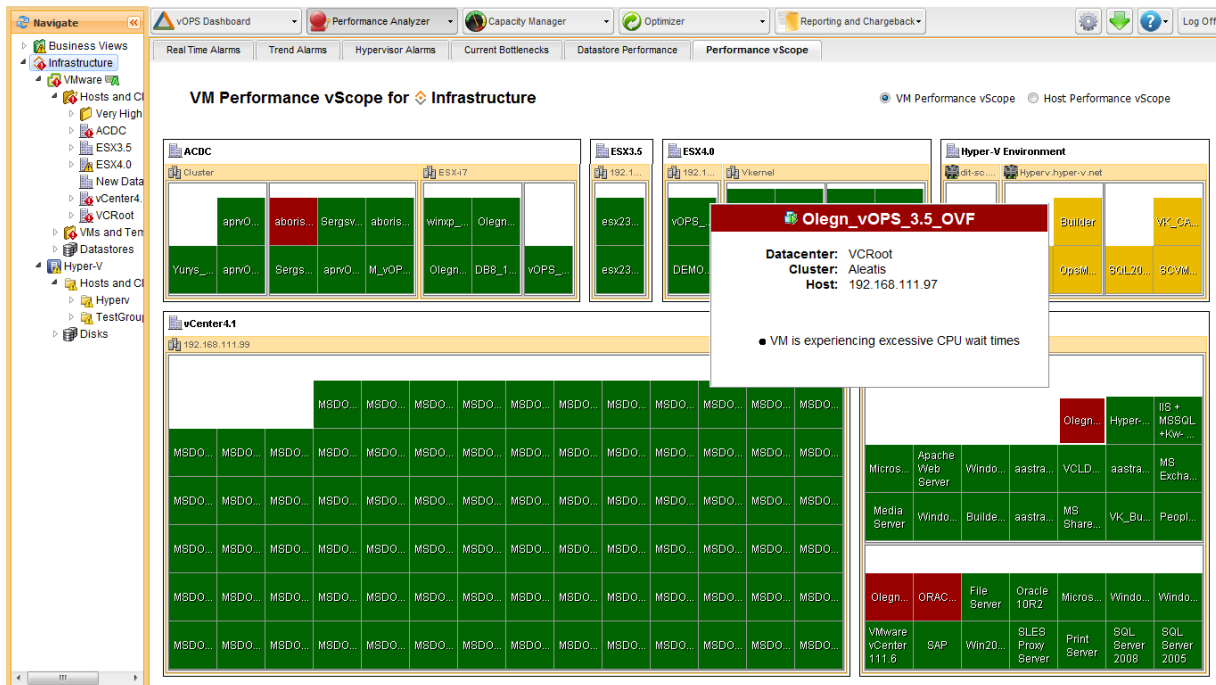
Navigate

Business Views
Infrastructure
VMware
Hosts and Cl
Very High
ACDC
ESX3.5
ESX4.0
New Data
vCenter4.
VCRoot
VMs and Ten
Datastores
Hyper-V
Hosts and Cl
Hyperv
TestGroup
Disks

vOPS Dashboard | Performance Analyzer | Capacity Manager | Optimizer | Reporting and Chargeback | Log Off

Real Time Alarms | Trend Alarms | Hypervisor Alarms | Current Bottlenecks | Datastore Performance | Performance vScope

VM Performance vScope for Infrastructure

VM Performance vScope   Host Performance vScope

ACDC
Cluster
aprvO... aboris... Sergsv... aboris...
Yurys_... aprvO... Sergs... aprvO... M_vOP...
ESX-i7
winxp_... Olegn...
Olegn... DB8_1... vOPS_...

ESX3.5
192.1...
esx23...
esx23...

ESX4.0
192.1...
Vkernel
vOPS_...
DEMO...

Hyper-V Environment
dit-sc...
Hyperv.hyper-v.net
Builder VK_CA...
OpsM... SQL20... SCVM...

Olegn_vOPS_3.5_OVF
Datacenter: VCRoot
Cluster: Aleatis
Host: 192.168.111.97

VM is experiencing excessive CPU wait times

vCenter4.1
192.168.111.99
MSDO... MSDO... MSDO... MSDO... MSDO... MSDO... MSDO... MSDO... MSDO... MSDO... MSDO...
MSDO... MSDO... MSDO... MSDO... MSDO... MSDO... MSDO... MSDO... MSDO... MSDO... MSDO... MSDO... MSDO... MSDO...
MSDO... MSDO... MSDO... MSDO... MSDO... MSDO... MSDO... MSDO... MSDO... MSDO... MSDO... MSDO... MSDO... MSDO...
MSDO... MSDO... MSDO... MSDO... MSDO... MSDO... MSDO... MSDO... MSDO... MSDO... MSDO... MSDO... MSDO... MSDO...
MSDO... MSDO... MSDO... MSDO... MSDO... MSDO... MSDO... MSDO... MSDO... MSDO... MSDO... MSDO... MSDO... MSDO...
MSDO... MSDO... MSDO... MSDO... MSDO... MSDO... MSDO... MSDO... MSDO... MSDO... MSDO... MSDO... MSDO... MSDO...

Olegn... Hyper-... IIS + MSSQL +Kw-...
Micros... Apache Web Server Windo... aastra... VCLD... aastra... MS Excha...
Media Server Windo... Builde... aastra... MS Share... VK_Bu... Peopl...
Olegn... ORAC... File Server Oracle 10R2 Micros... Windo... Windo...
VMware vCenter 111.6 SAP Win20... SLES Proxy Server Print Server SQL Server 2008 SQL Server 2005